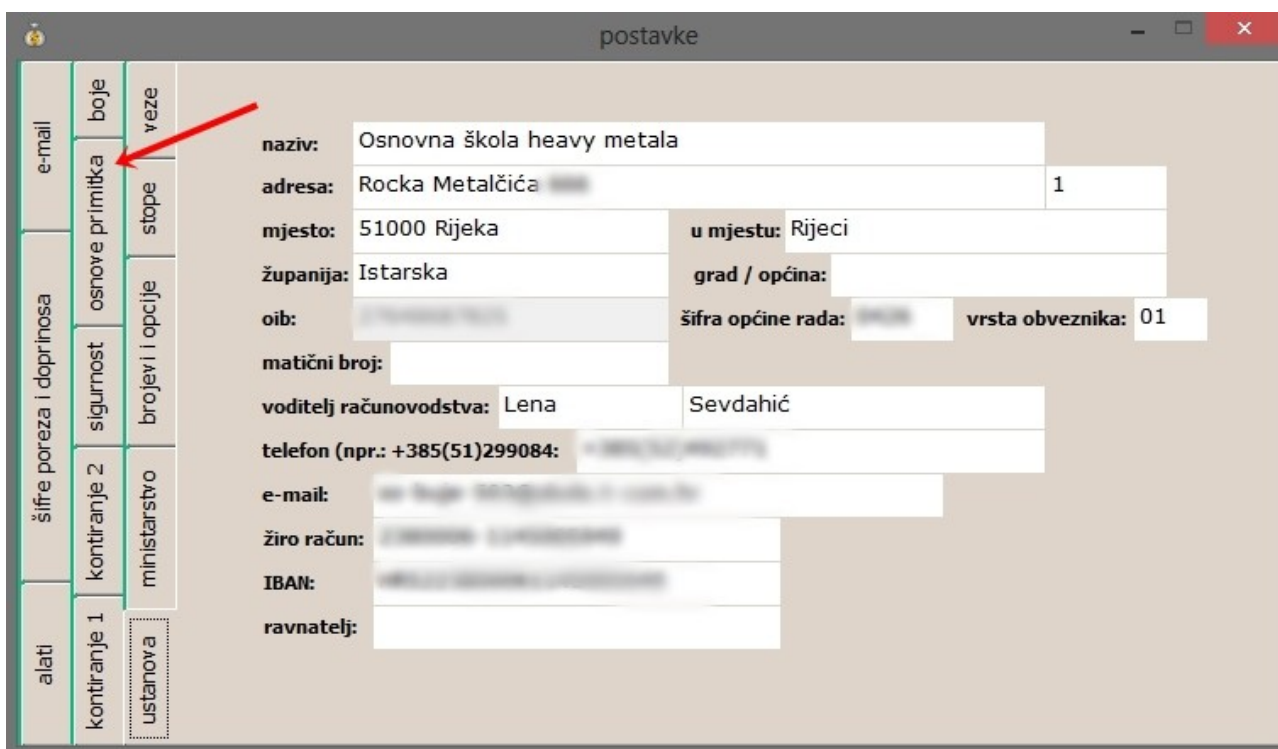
postavke

e-mail
šifre poreza i doprinosa
alati
boje
osnove primitka
sigurnost
kontiranje 2
kontiranje 1
veze
stope
brojevi i opcije
ministarstvo
ustanova

naziv: Osnovna škola heavy metala
adresa: Rocka Metalčića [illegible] 1
mjesto: 51000 Rijeka
u mjestu: Rijeci
županija: Istarska
grad / općina:
oib: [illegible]
šifra općine rada: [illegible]
vrsta obveznika: 01
matični broj:
voditelj računovodstva: Lena Sevdahić
telefon (npr.: +385(51)299084: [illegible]
e-mail: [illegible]
žiro račun: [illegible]
IBAN: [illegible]
ravnatelj: